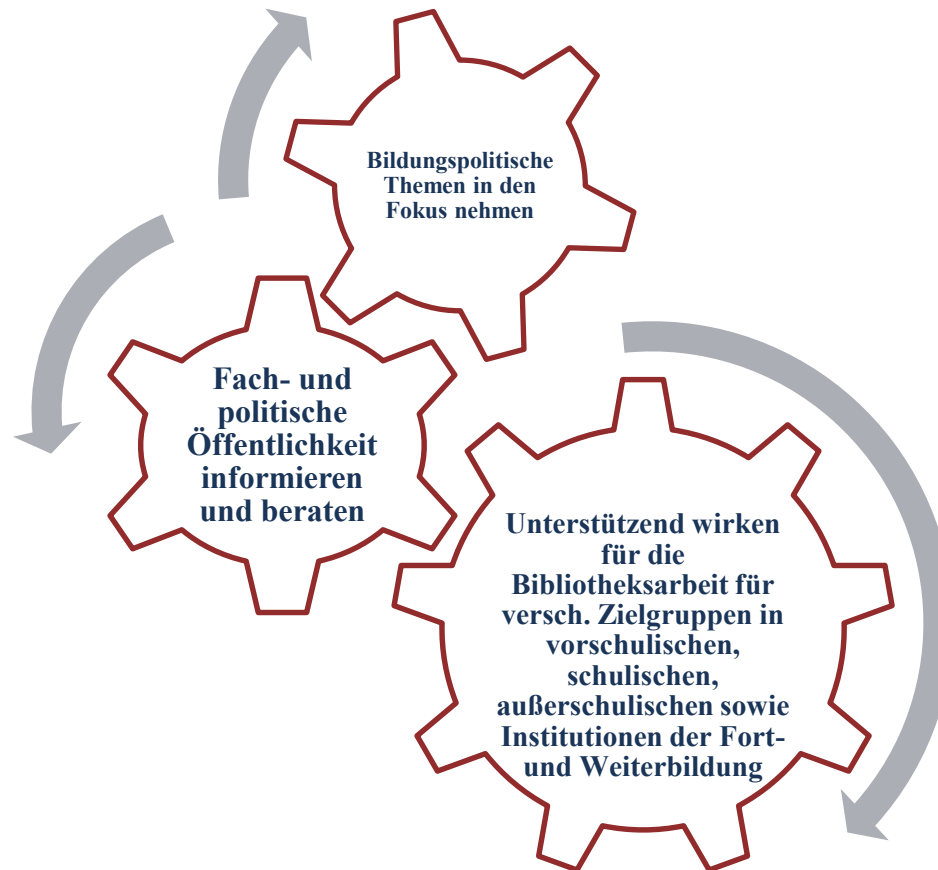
Bildungspolitische Themen in den Fokus nehmen

Fach- und politische Öffentlichkeit informieren und beraten

Unterstützend wirken für die Bibliotheksarbeit für versch. Zielgruppen in vorschulischen, schulischen, außerschulischen sowie Institutionen der Fort- und Weiterbildung